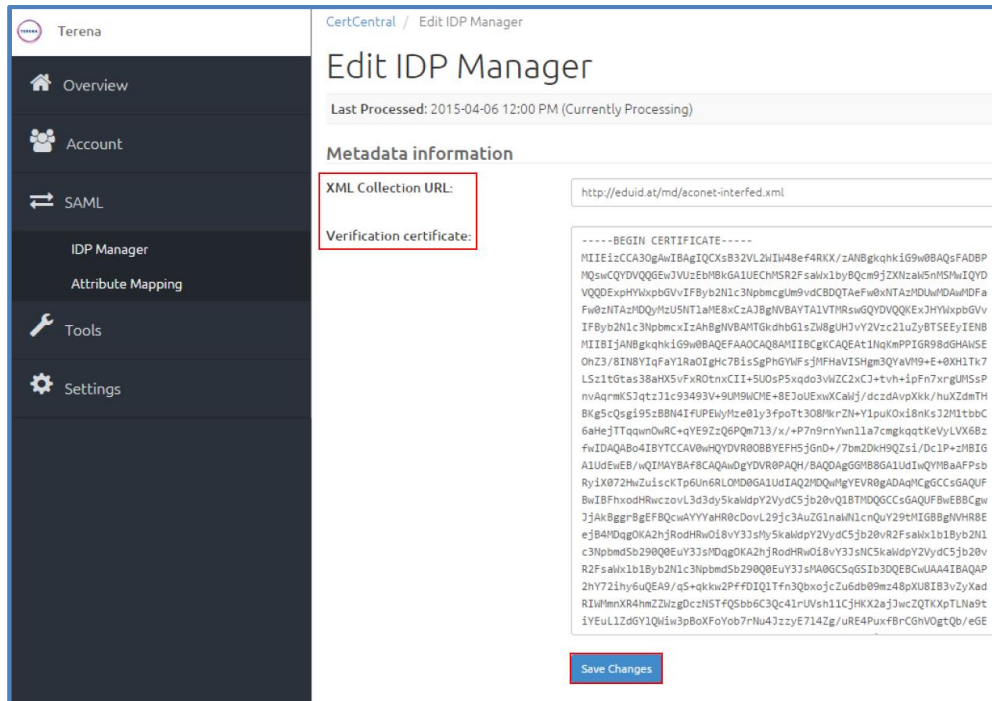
TERENA Terena

Overview

Account

SAML

IDP Manager

Attribute Mapping

Tools

Settings

CertCentral / Edit IDP Manager

Edit IDP Manager

Last Processed: 2015-04-06 12:00 PM (Currently Processing)

Metadata information

XML Collection URL:

http://eduid.at/md/aconet-interfed.xml

Verification certificate:

-----BEGIN CERTIFICATE-----
MIIEizCCA3OgAwIBAgIQCXsB32VL2WIW48ef4RKX/zANBgkqhkiG9w0BAQsFADBP
MQswCQYDVQQGEwJVUzEbMBkGA1UEChMSR2FsaWx1byBQcm9jZXNzaW5nMSMwIQYD
VQQDExpHYWxpbGVvIFByb2N1c3NpbmcgUm9vdCBDQTAeFw0xNTAzMDUwMDAwMDFa
Fw0zNTAzMDQyMzU5NTlaME8xCzAJBgNVBAYTAlVTMRswGQYDVQQKExJHYWxpbGVv
IFByb2N1c3NpbmcxIzAhBgNVBAMTGkdhbGlsZW8gUHJvY2Vzc2luZyBTSEEyIENB
MIIBIjANBgkqhkiG9w0BAQEFAAOCAQ8AMIIBCgKCAQEAt1NqKmPPIGR98dGHAWSE
OhZ3/8IN8YIqFaYlRaOIgHc7BisSgPhGYWFsjMFHaVISHgm3QYaVM9+E+0XH1Tk7
LSz1tGtas38aHX5vFxROtnxCII+5UOsP5xqdo3vWZC2xCJ+tvh+ipFn7xrgUMSsP
nvAqrmKSJqtzJ1c93493V+9UM9WCME+8EJoUExwXCaWj/dczdAvpXkk/huXZdmTH
BKg5cQsgi95zBBN4IfUPEWyMze01y3fpoTt3O8MkrZN+Y1puKOxi8nKsJ2M1tbbC
6aHejTTqqwnOwRC+qYE9ZzQ6PQm713/x/+P7n9rnYwn1la7cmgkqqtKeVyLVX6Bz
fwIDAQABo4IBYTCCAV0wHQYDVR0OBBYEFH5jGnD+/7bm2DkH9QZsi/Dc1P+zMBIG
A1UdEwEB/wQIMAYBAf8CAQAwDgYDVR0PAQH/BAQDAgGGMB8GA1UdIwQYMBaAFPsb
RyiX072HwZuisckTp6Un6RLOMD0GA1UdIAQ2MDQwMgYEVR0gADAqMCgGCCsGAQUF
BwIBFhxodHRwczovL3d3dy5kaWdpY2VydC5jb20vQ1BTMDQGCCsGAQUFBwEBBCgw
JjAkBggrBgEFBQcwAYYYaHR0cDovL29jc3AuZGlnaWNlcnQuY29tMIGBBgNVHR8E
ejB4MDqgOKA2hjRodHRwOi8vY3JsMy5kaWdpY2VydC5jb20vR2FsaWx1b1Byb2N1
c3NpbmdSb290Q0EuY3JsMDqgOKA2hjRodHRwOi8vY3JsNC5kaWdpY2VydC5jb20v
R2FsaWx1b1Byb2N1c3NpbmdSb290Q0EuY3JsMA0GCSqGSIb3DQEBCwUAA4IBAQAP
2hY72ihy6uQEA9/qS+qkkw2PffDIQ1Tfn3QbxojcZu6db09mz48pXU8IB3vZyXad
RIWMmnXR4hmZZWzgDczNSTfQSbb6C3Qc41rUVsh11CjHKX2ajJwcZQTKXpTLNa9t
iYEuL1ZdGY1QWiw3pBoXFoYob7rNu4JzzyE714Zg/uRE4PuxfBrCGhVOgtQb/eGE

Save Changes